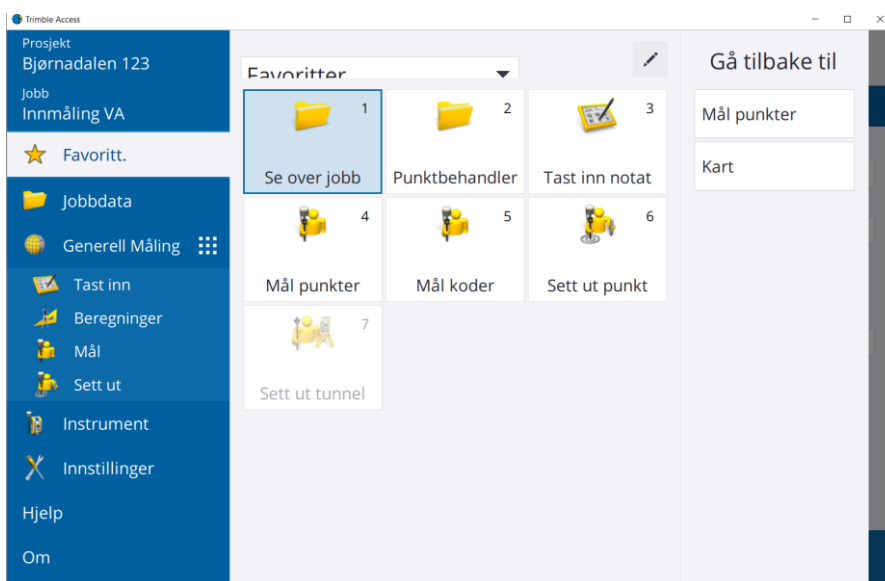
Trimble Access

Prosjekt
Bjørnadalen 123

Jobb
Innmåling VA

Favoritt.

Jobbdata

Generell Måling

Tast inn

Beregninger

Mål

Sett ut

Instrument

Innstillinger

Hjelp

Om

Favoritter

1
Se over jobb

2
Punktbehandler

3
Tast inn notat

4
Mål punkter

5
Mål koder

6
Sett ut punkt

7
Sett ut tunnel

Gå tilbake til

Mål punkter

Kart